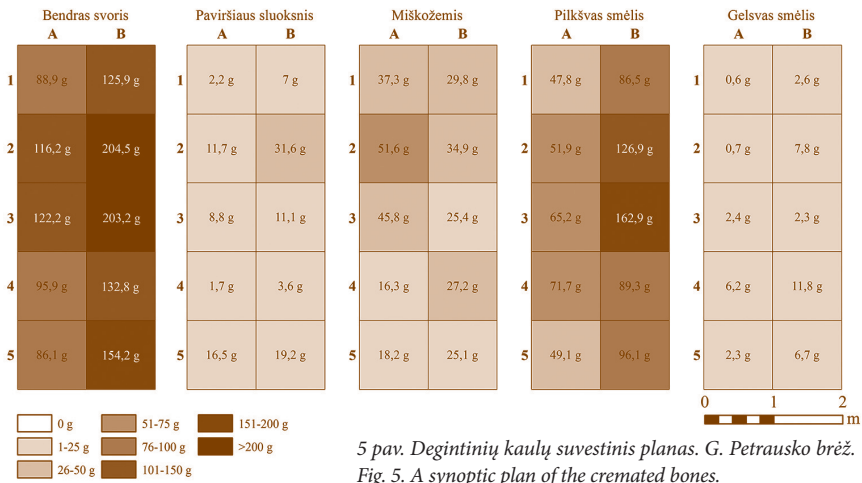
Bendras svoris

| | A | B |
|---|---|---|
| 1 | 88,9 g | 125,9 g |
| 2 | 116,2 g | 204,5 g |
| 3 | 122,2 g | 203,2 g |
| 4 | 95,9 g | 132,8 g |
| 5 | 86,1 g | 154,2 g |

Paviršiaus sluoksnis

| | A | B |
|---|---|---|
| 1 | 2,2 g | 7 g |
| 2 | 11,7 g | 31,6 g |
| 3 | 8,8 g | 11,1 g |
| 4 | 1,7 g | 3,6 g |
| 5 | 16,5 g | 19,2 g |

Miškožemis

| | A | B |
|---|---|---|
| 1 | 37,3 g | 29,8 g |
| 2 | 51,6 g | 34,9 g |
| 3 | 45,8 g | 25,4 g |
| 4 | 16,3 g | 27,2 g |
| 5 | 18,2 g | 25,1 g |

Pilkšvas smėlis

| | A | B |
|---|---|---|
| 1 | 47,8 g | 86,5 g |
| 2 | 51,9 g | 126,9 g |
| 3 | 65,2 g | 162,9 g |
| 4 | 71,7 g | 89,3 g |
| 5 | 49,1 g | 96,1 g |

Gelsvas smėlis

| | A | B |
|---|---|---|
| 1 | 0,6 g | 2,6 g |
| 2 | 0,7 g | 7,8 g |
| 3 | 2,4 g | 2,3 g |
| 4 | 6,2 g | 11,8 g |
| 5 | 2,3 g | 6,7 g |

0 g
1-25 g
26-50 g
51-75 g
76-100 g
101-150 g
151-200 g
>200 g

0 1 2 m

5 pav. Degintinių kaulų suvestinis planas. G. Petrausko brėž.
Fig. 5. A synoptic plan of the cremated bones.